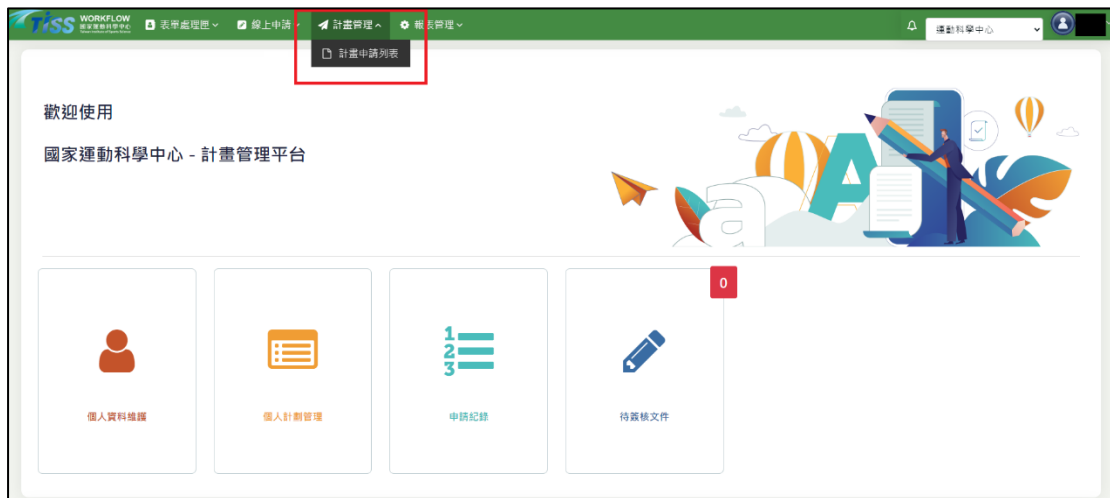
TISS WORKFLOW 國家運動科學中心 Taiwan Institute of Sports Science

表單處理匣 線上申請 計畫管理 報表管理

計畫申請列表

運動科學中心

歡迎使用

國家運動科學中心 - 計畫管理平台

0

個人資料維護

個人計劃管理

申請紀錄

待簽核文件